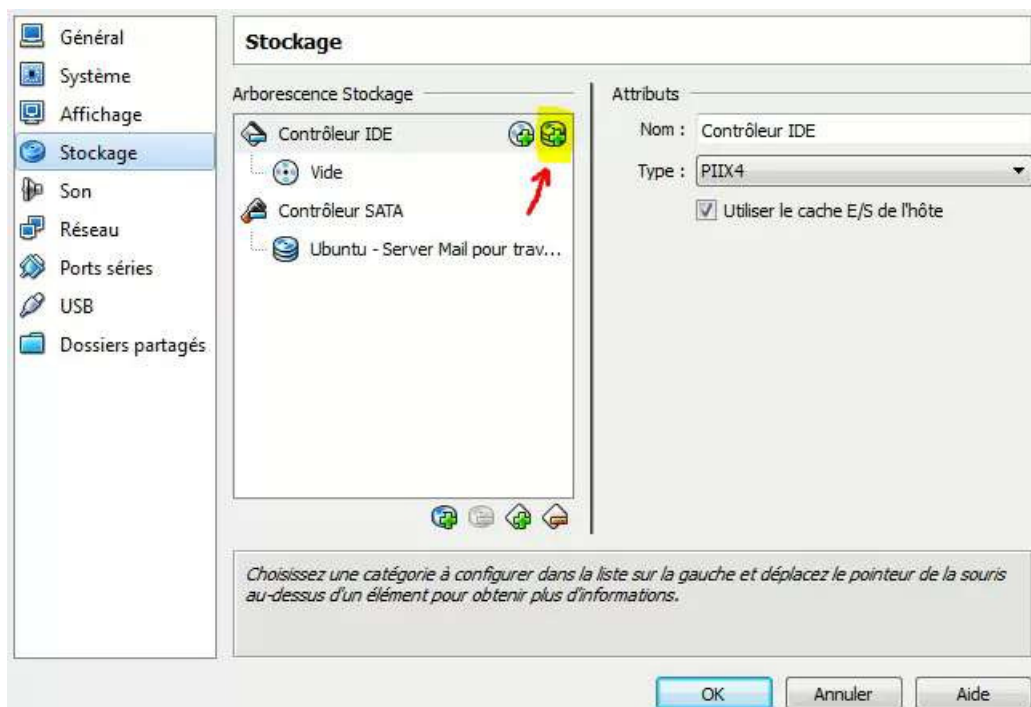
Général
Système
Affichage
Stockage
Son
Réseau
Ports séries
USB
Dossiers partagés

Stockage

Arborescence Stockage

Contrôleur IDE
Vide
Contrôleur SATA
Ubuntu - Server Mail pour trav...

Attributs

Nom : Contrôleur IDE
Type : PIIX4
Utiliser le cache E/S de l'hôte

Choisissez une catégorie à configurer dans la liste sur la gauche et déplacez le pointeur de la souris au-dessus d'un élément pour obtenir plus d'informations.

OK
Annuler
Aide